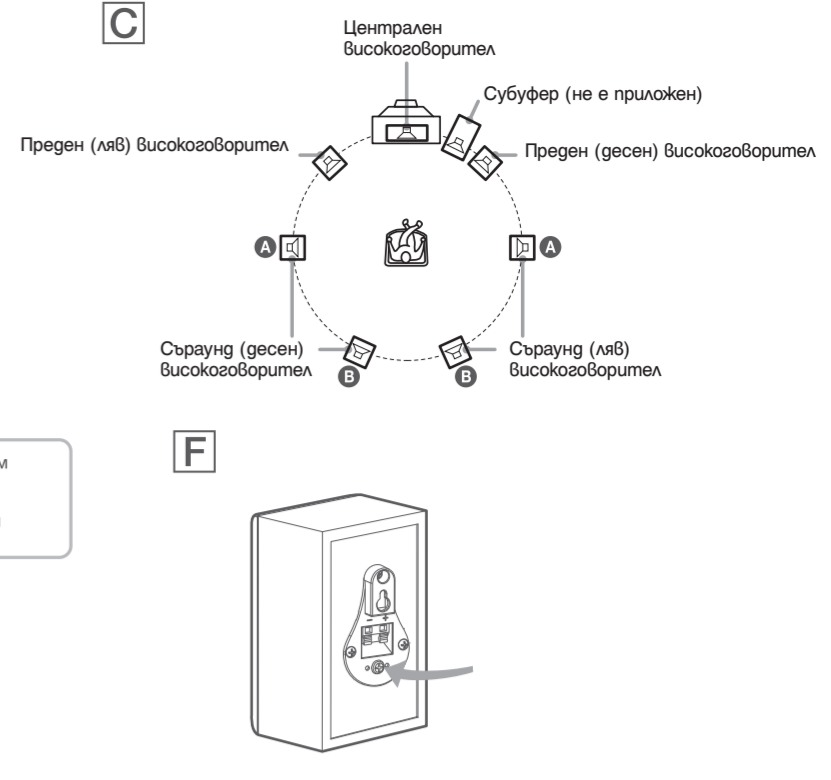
C

Централен високоговорител

Субуфер (не е приложен)

Преден (ляв) високоговорител

Преден (десен) високоговорител

A

A

Съраунд (десен) високоговорител

B

B

Съраунд (ляв) високоговорител

м

F

–

+